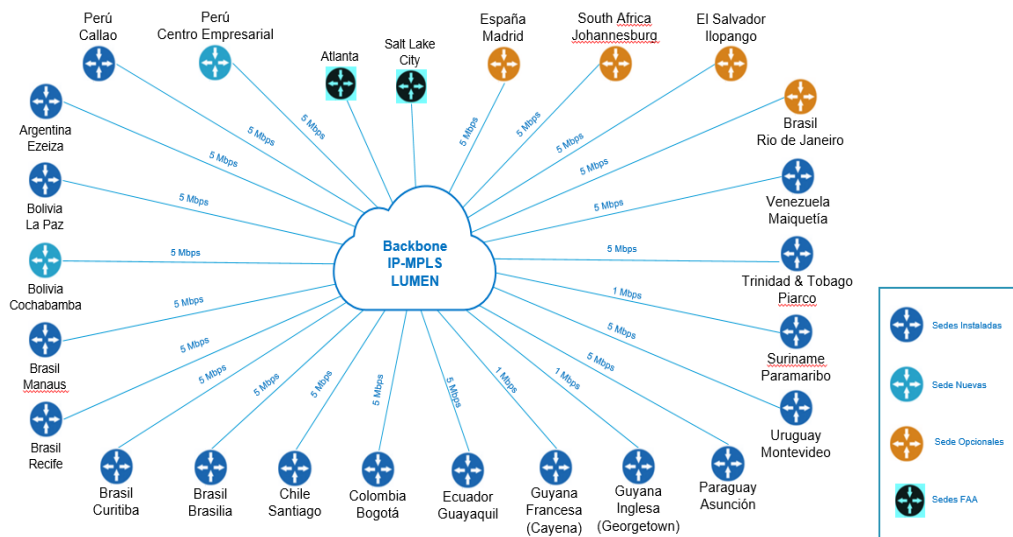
Perú
Callao

Perú
Centro Empresarial

Atlanta

Salt Lake
City

España
Madrid

South Africa
Johannesburg

El Salvador
Ilopango

Argentina
Ezeiza

Brasil
Rio de Janeiro

Bolivia
La Paz

Venezuela
Maiquetía

Bolivia
Cochabamba

Trinidad & Tobago
Piarco

Brasil
Manaus

Suriname
Paramaribo

Brasil
Recife

Uruguay
Montevideo

Brasil
Curitiba

Brasil
Brasilia

Chile
Santiago

Colombia
Bogotá

Ecuador
Guayaquil

Guyana
Francesa
(Cayena)

Guyana
Inglesa
(Georgetown)

Paraguay
Asunción

Backbone
IP-MPLS
LUMEN

5 Mbps
5 Mbps
5 Mbps
5 Mbps
5 Mbps
5 Mbps
5 Mbps
5 Mbps
5 Mbps
5 Mbps
5 Mbps
5 Mbps
1 Mbps
5 Mbps
5 Mbps
5 Mbps
5 Mbps
5 Mbps
5 Mbps
5 Mbps
5 Mbps
1 Mbps
1 Mbps

Sedes Instaladas
Sede Nuevas
Sede Opcionales
Sedes FAA